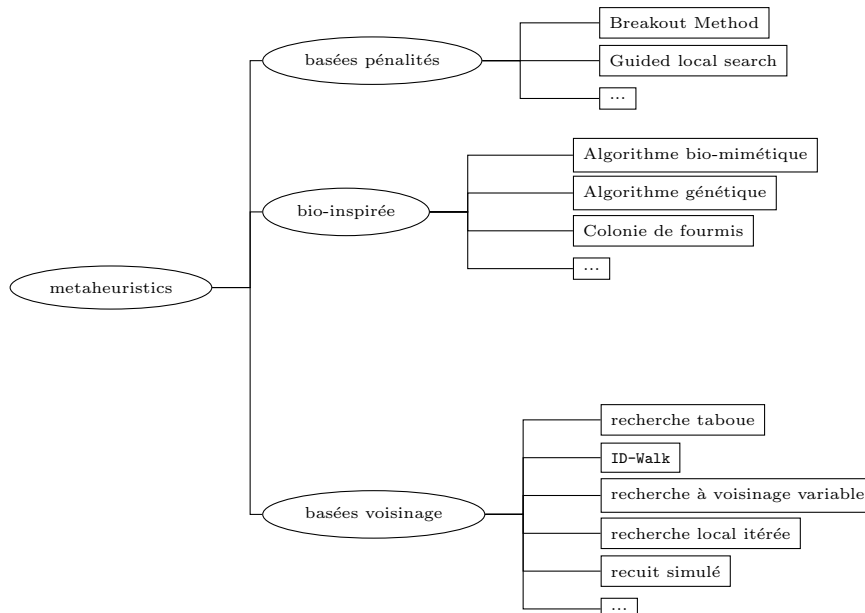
metaheuristics

basées pénalités

Breakout Method

Guided local search

...

bio-inspirée

Algorithme bio-mimétique

Algorithme génétique

Colonie de fourmis

...

basées voisinage

recherche taboue

ID-Walk

recherche à voisinage variable

recherche local itérée

recuit simulé

...